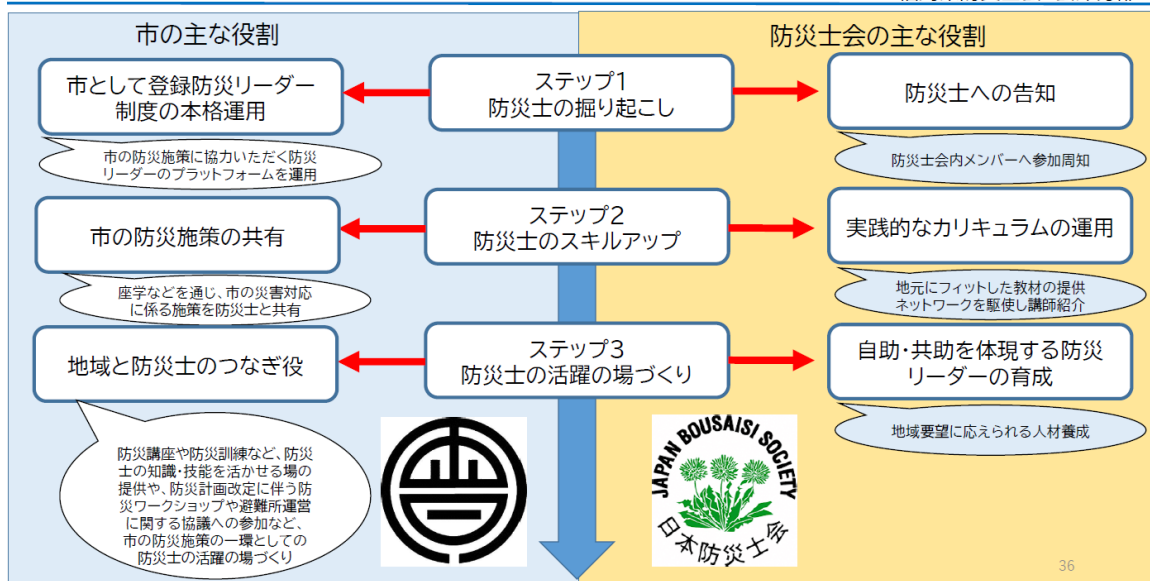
市の主な役割

防災士会の主な役割

市として登録防災リーダー制度の本格運用

市の防災施策に協力いただく防災リーダーのプラットフォームを運用

ステップ1
防災士の掘り起こし

防災士への告知

防災士会内メンバーへ参加周知

市の防災施策の共有

座学などを通じ、市の災害対応に係る施策を防災士と共有

ステップ2
防災士のスキルアップ

実践的なカリキュラムの運用

地元にフィットした教材の提供
ネットワークを駆使し講師紹介

地域と防災士のつなぎ役

防災講座や防災訓練など、防災士の知識・技能を活かせる場の提供や、防災計画改定に伴う防災ワークショップや避難所運営に関する協議への参加など、市の防災施策の一環としての防災士の活躍の場づくり

ステップ3
防災士の活躍の場づくり

自助・共助を体現する防災リーダーの育成

地域要望に応えられる人材養成

JAPAN BOUSAISI SOCIETY
日本防災士会

36